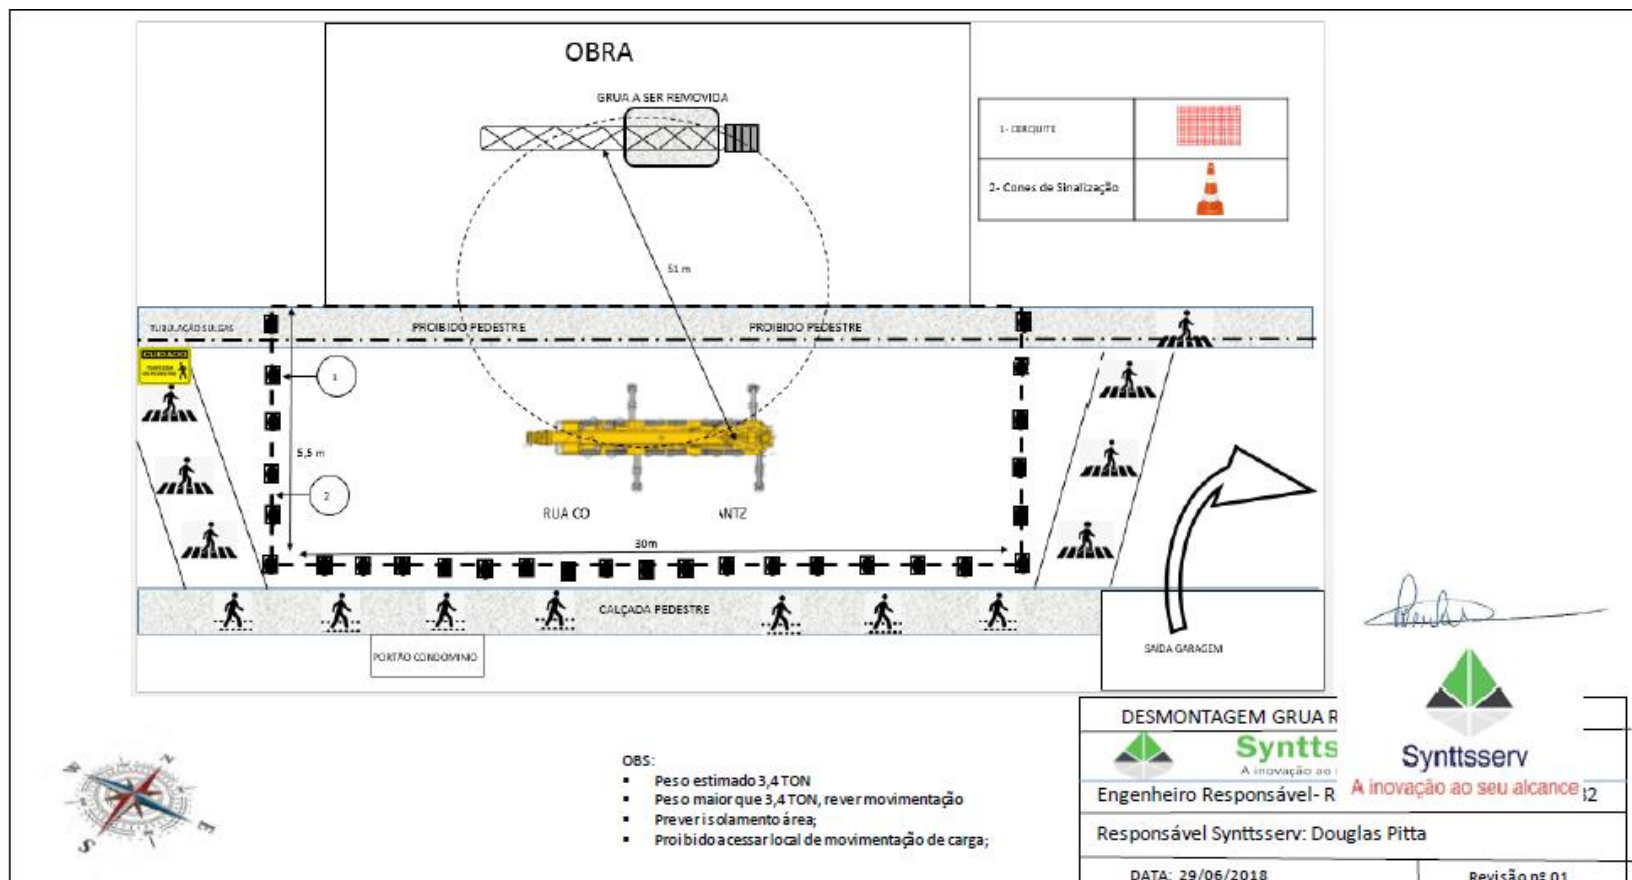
OBRA

GRUA A SER REMOVIDA

| 1- CERQUITE | |
|---|---|
| 2- Cones de Sinalização | |

51 m

TUBULAÇÃO SULGAS

PROIBIDO PEDESTRE

PROIBIDO PEDESTRE

CUIDADO

1

5,5 m

2

RUA CO

NTZ

30m

CALÇADA PEDESTRE

PORTÃO CONDOMINIO

SAIDA GARAGEM

N

S

E

OBS:
- Peso estimado 3,4 TON
- Peso maior que 3,4 TON, rever movimentação
- Prever isolamento área;
- Proibido acessar local de movimentação de carga;

DESMONTAGEM GRUA R

Syntts
A inovação ao

Syntsserv
A inovação ao seu alcance

Engenheiro Responsável- R

2

Responsável Synttsserv: Douglas Pitta

DATA: 29/06/2018

Revisão nº 01